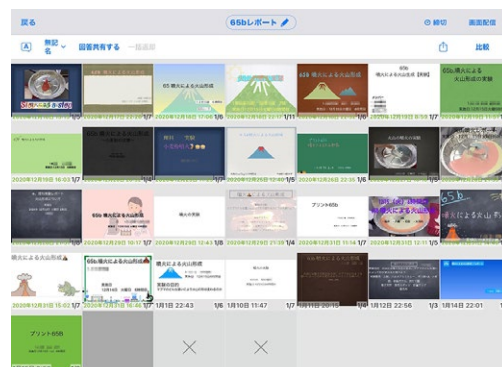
戻る

65bレポート

締切

画面配信

無記名

回答共有する

一括選択

比較

1/5

1/7

65 噴火による火山形成

1/7

1/7

65b 噴火による火山形成

65b 噴火による火山形成【考察】

65b噴火による火山形成の実験

2020年12月16日 17:00

1/7

1/7

1/7

1/7

65b 噴火による火山形成

実験
火山形成

噴火による火山形成

2020年12月18日 16:03

1/7

2020年12月22日 22:35

1/6

1/7

2020年12月17日 16:48

1/7

65b 噴火による火山形成

噴火による火山形成

プリント65b

65b 噴火による火山形成

2020年12月20日 10:17

1/5

2020年12月20日 12:43

1/8

2020年12月21日 1/5

1/6

噴火による火山形成

65b 噴火による火山形成

2020年12月21日 15:02

1/7

2020年12月21日 16:41

1/7

1月1日 22:43

1/6

1月10日 11:47

1/7

1月11日 20:15

1/7

1月12日 22:56

1/6

1月14日 22:01

1/3

プリント65B